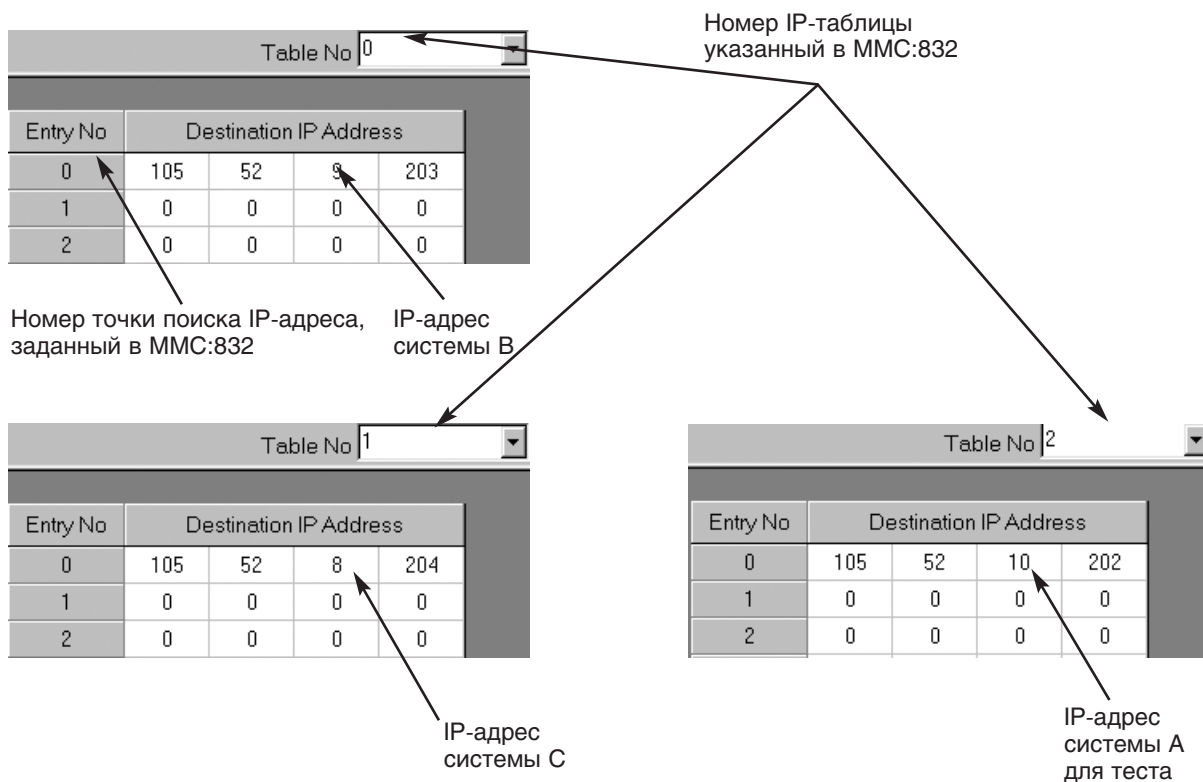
Table No 0

Номер IP-таблицы указанный в MMC:832

| Entry No | Destination IP Address | | | |
|---|---|---|---|---|
| 0 | 105 | 52 | 9 | 203 |
| 1 | 0 | 0 | 0 | 0 |
| 2 | 0 | 0 | 0 | 0 |

Номер точки поиска IP-адреса, заданный в MMC:832

IP-адрес системы B

Table No 1

| Entry No | Destination IP Address | | | |
|---|---|---|---|---|
| 0 | 105 | 52 | 8 | 204 |
| 1 | 0 | 0 | 0 | 0 |
| 2 | 0 | 0 | 0 | 0 |

IP-адрес системы C

Table No 2

| Entry No | Destination IP Address | | | |
|---|---|---|---|---|
| 0 | 105 | 52 | 10 | 202 |
| 1 | 0 | 0 | 0 | 0 |
| 2 | 0 | 0 | 0 | 0 |

IP-адрес системы A для теста